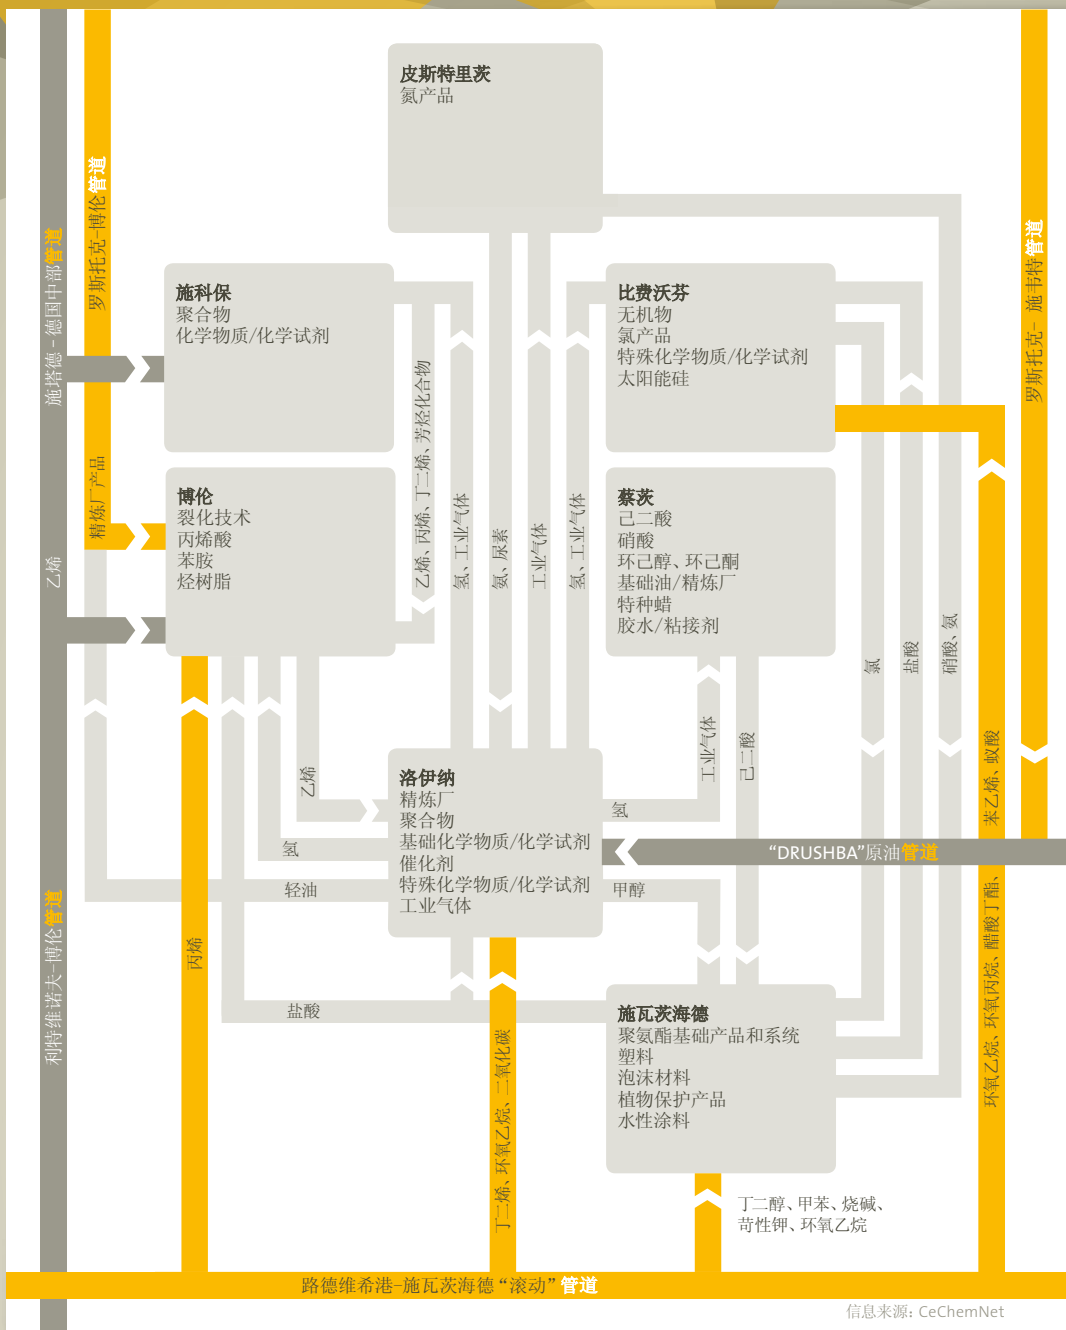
皮斯特里茨
氮产品

施科保
聚合物
化学物质/化学试剂

比费沃芬
无机物
氯产品
特殊化学物质/化学试剂
太阳能硅

博伦
裂化技术
丙烯酸
苯胺
烃树脂

蔡茨
己二酸
硝酸
环己醇、环己酮
基础油/精炼厂
特种蜡
胶水/粘接剂

洛伊纳
精炼厂
聚合物
基础化学物质/化学试剂
催化剂
特殊化学物质/化学试剂
工业气体

施瓦茨海德
聚氨酯基础产品和系统
塑料
泡沫材料
植物保护产品
水性涂料

施塔德－德国中部管道
罗斯托克-博伦管道
罗斯托克－施韦特管道
利特维诺夫-博伦管道
精炼厂产品
乙烯
乙烯、丙烯、丁二烯、芳烃化合物
氢、工业气体
氨、尿素
工业气体
氢、工业气体
氯
盐酸
硝酸、氨
苯乙烯、蚁酸
环氧乙烷、环氧丙烷、醋酸丁酯、
工业气体
己二酸
氢
“DRUSHBA”原油管道
甲醇
乙烯
氢
轻油
丙烯
盐酸
丁二烯、环氧乙烷、二氧化碳
丁二醇、甲苯、烧碱、
苛性钾、环氧乙烷
路德维希港-施瓦茨海德“滚动”管道
信息来源：CeChemNet